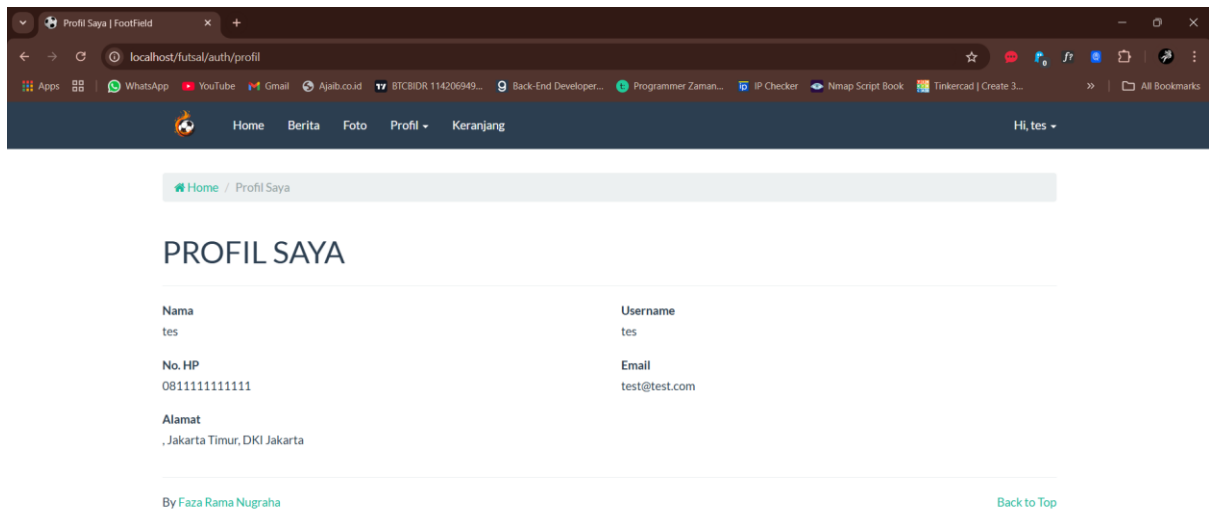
Profil Saya | FootField

localhost/futsal/auth/profil

Apps | WhatsApp | YouTube | Gmail | Ajaib.co.id | BTCBIDR 114206949... | Back-End Developer... | Programmer Zaman... | IP Checker | Nmap Script Book | Tinkercad | Create 3... | All Bookmarks

Home Berita Foto Profil Keranjang Hi, tes

Home / Profil Saya

PROFIL SAYA

Nama
tes

Username
tes

No. HP
0811111111111

Email
test@test.com

Alamat
, Jakarta Timur, DKI Jakarta

By Faza Rama Nugraha

Back to Top